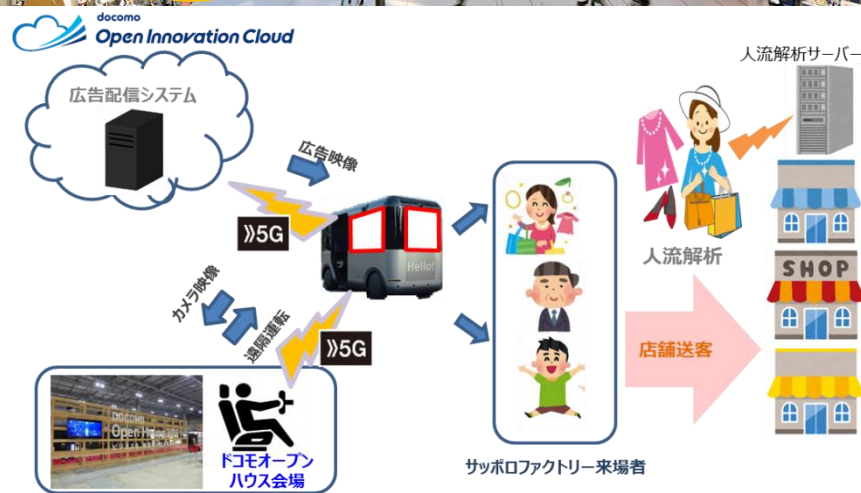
docomo
Open Innovation Cloud

広告配信システム

広告映像

5G

Hello!

カメラ映像

遠隔運転

5G

DOCOMO
Open House

ドコモオープンハウス会場

人流解析サーバー

人流解析

SHOP

店舗送客

サッポロファクトリー来場者